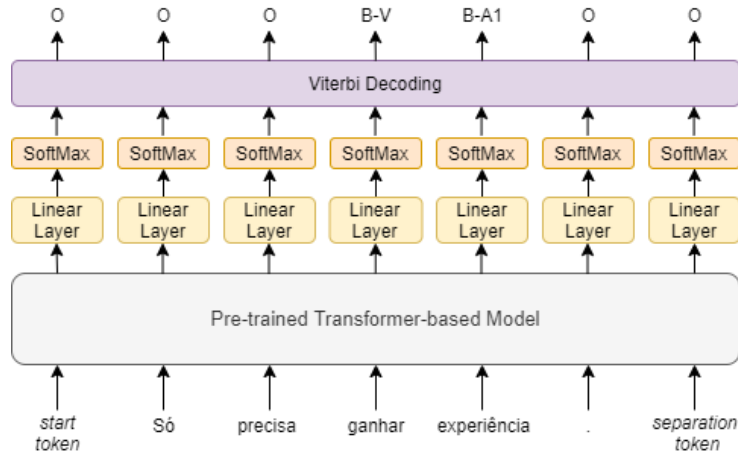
O O O B-V B-A1 O O

Viterbi Decoding

SoftMax SoftMax SoftMax SoftMax SoftMax SoftMax SoftMax

Linear Layer Linear Layer Linear Layer Linear Layer Linear Layer Linear Layer Linear Layer

Pre-trained Transformer-based Model

*start token* Só precisa ganhar experiência . *separation token*